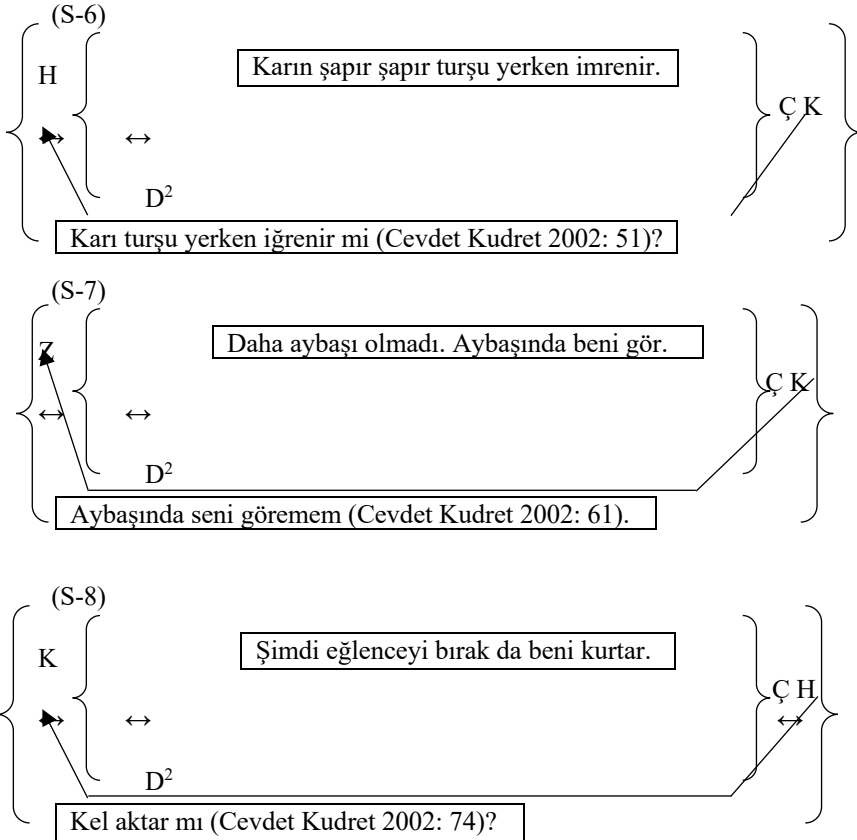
(S-6)

H

Karın şapır şapır turşu yerken imrenir.

↔ ↔

Ç K

$D^2$

Karı turşu yerken iğrenir mi (Cevdet Kudret 2002: 51)?

(S-7)

Z

Daha aybaşı olmadı. Aybaşında beni gör.

↔ ↔

Ç K

$D^2$

Aybaşında seni göremem (Cevdet Kudret 2002: 61).

(S-8)

K

Şimdi eğlenceyi bırak da beni kurtar.

↔ ↔

Ç H

↔

$D^2$

Kel aktar mı (Cevdet Kudret 2002: 74)?